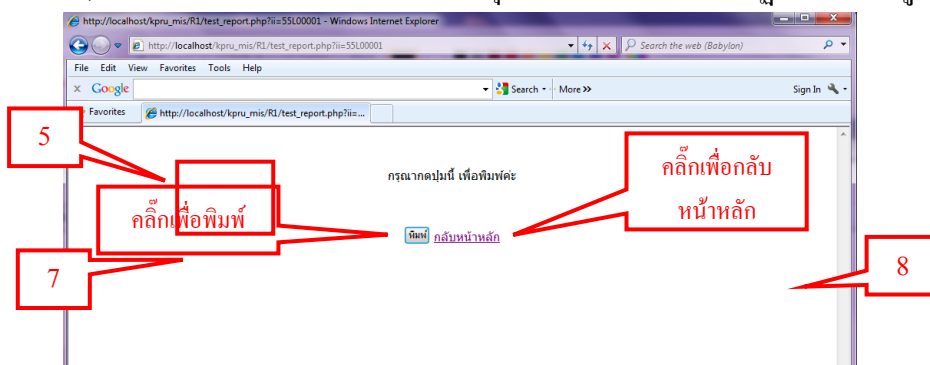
http://localhost/kpru_mis/R1/test_report.php?ii=55L00001 - Windows Internet Explorer

http://localhost/kpru_mis/R1/test_report.php?ii=55L00001

Search the web (Babylon)

File Edit View Favorites Tools Help

Google

Search · More »

Sign In

Favorites

http://localhost/kpru_mis/R1/test_report.php?ii=...

5

กรุณากดปุ่มนี้ เพื่อพิมพ์ค่ะ

คลิ๊กเพื่อกลับหน้าหลัก

คลิ๊กเพื่อพิมพ์

พิมพ์ กลับหน้าหลัก

7

8